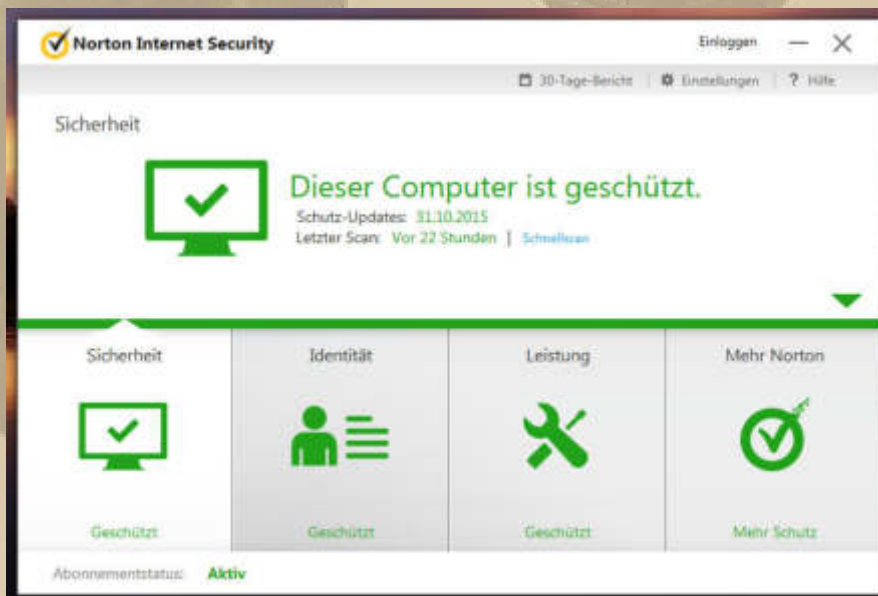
Norton Internet Security

Einloggen — ✕

30-Tage-Bericht | Einstellungen | ? Hilfe

Sicherheit

Dieser Computer ist geschützt.

Schutz-Updates: 31.10.2015

Letzter Scan: Vor 22 Stunden | Schnellscan

Sicherheit

Geschützt

Identität

Geschützt

Leistung

Geschützt

Mehr Norton

Mehr Schutz

Abonnementstatus: Aktiv